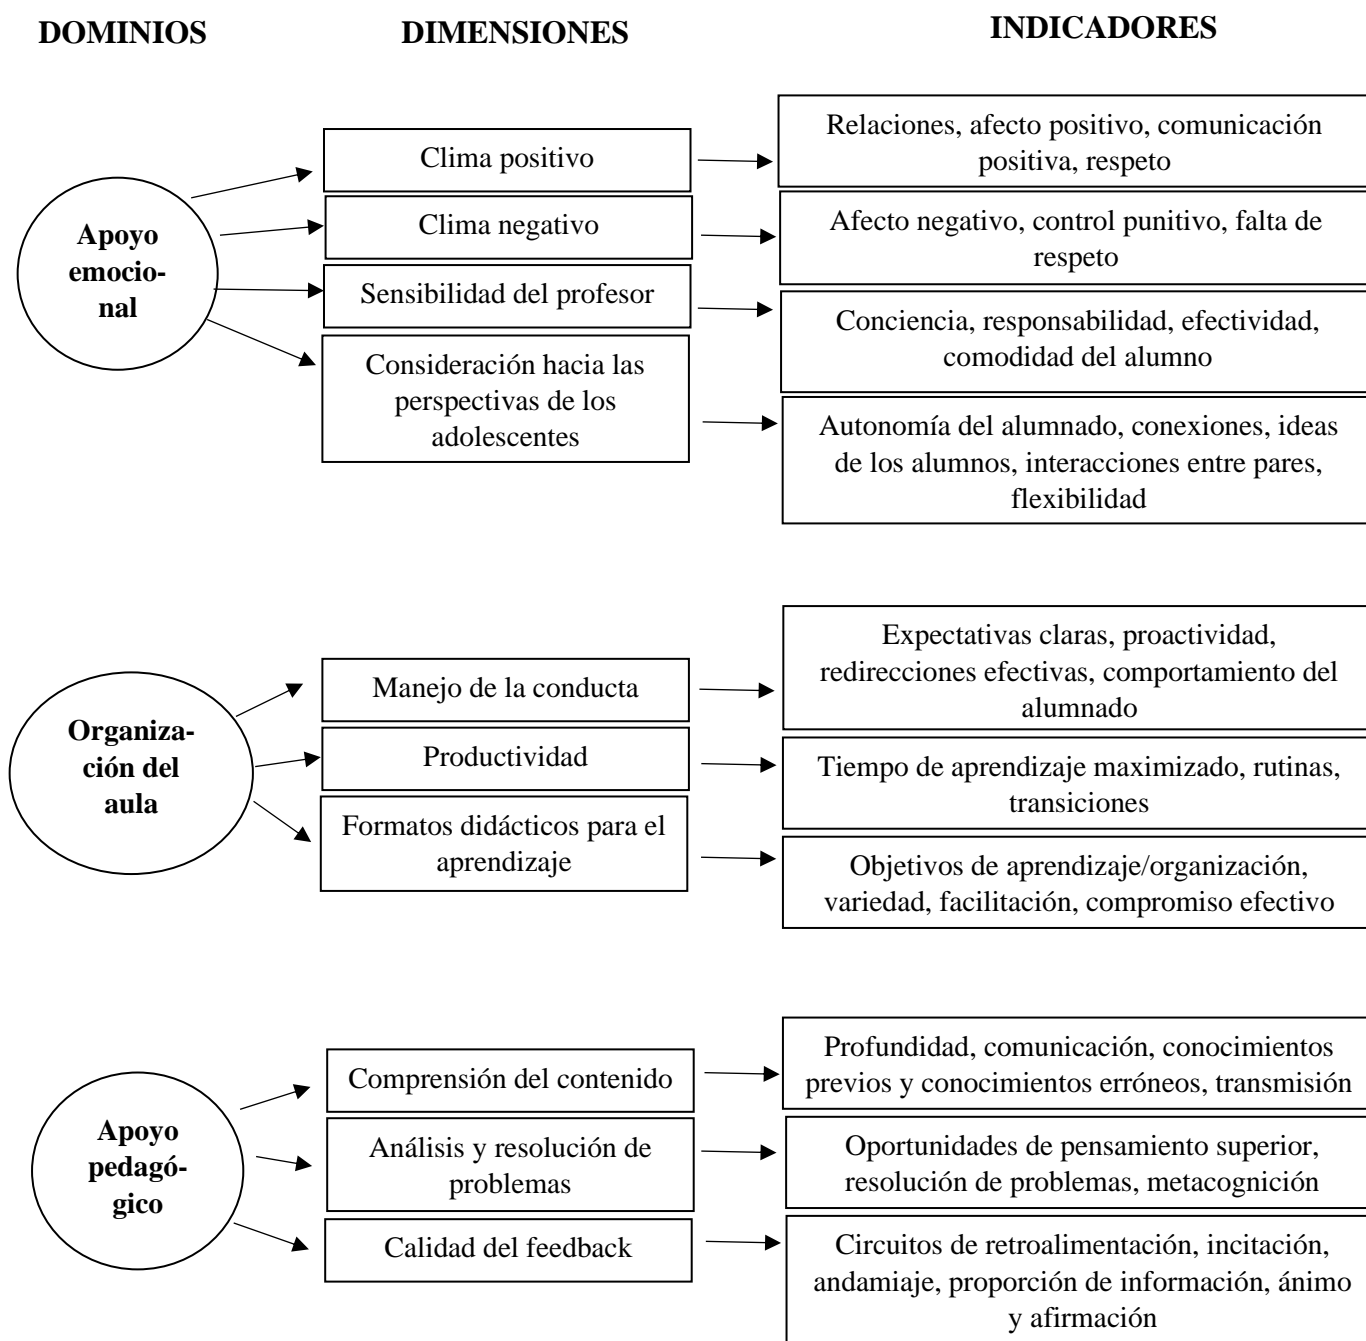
DOMINIOS

DIMENSIONES

INDICADORES

Apoyo emocional

Clima positivo

Relaciones, afecto positivo, comunicación positiva, respeto

Clima negativo

Afecto negativo, control punitivo, falta de respeto

Sensibilidad del profesor

Conciencia, responsabilidad, efectividad, comodidad del alumno

Consideración hacia las perspectivas de los adolescentes

Autonomía del alumnado, conexiones, ideas de los alumnos, interacciones entre pares, flexibilidad

Organización del aula

Manejo de la conducta

Expectativas claras, proactividad, redirecciones efectivas, comportamiento del alumnado

Productividad

Tiempo de aprendizaje maximizado, rutinas, transiciones

Formatos didácticos para el aprendizaje

Objetivos de aprendizaje/organización, variedad, facilitación, compromiso efectivo

Apoyo pedagógico

Comprensión del contenido

Profundidad, comunicación, conocimientos previos y conocimientos erróneos, transmisión

Análisis y resolución de problemas

Oportunidades de pensamiento superior, resolución de problemas, metacognición

Calidad del feedback

Circuitos de retroalimentación, incitación, andamiaje, proporción de información, ánimo y afirmación